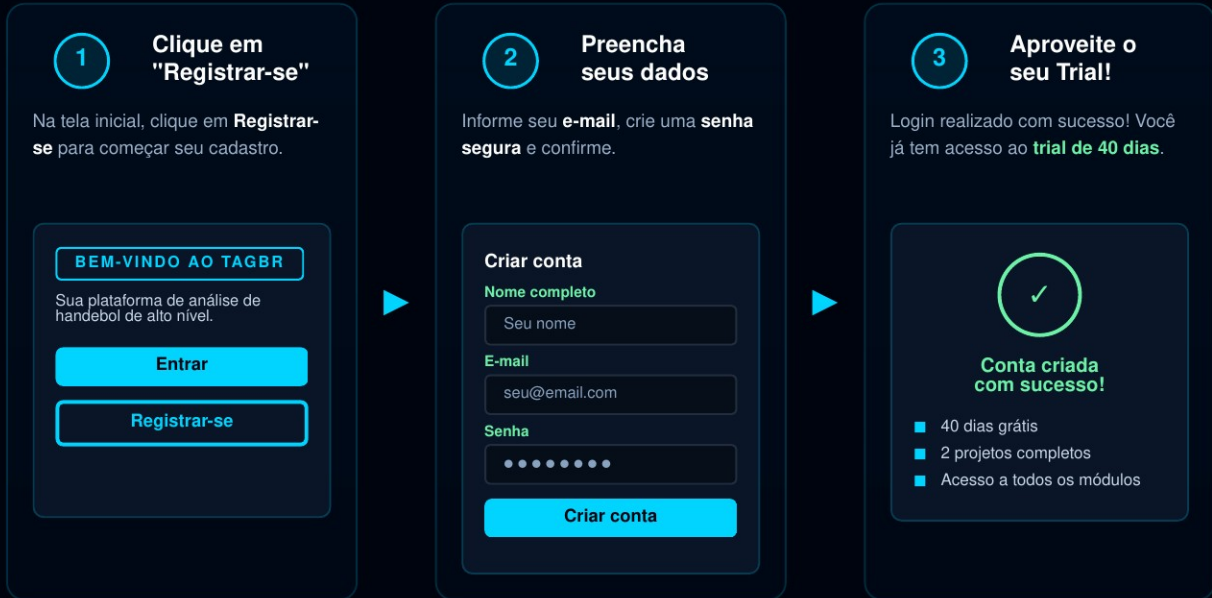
1

Clique em "Registrar-se"

Na tela inicial, clique em Registrar-se para começar seu cadastro.

BEM-VINDO AO TAGBR

Sua plataforma de análise de handebol de alto nível.

Entrar

Registrar-se

2

Preencha seus dados

Informe seu e-mail, crie uma senha segura e confirme.

Criar conta

Nome completo

Seu nome

E-mail

seu@email.com

Senha

••••••••

Criar conta

3

Aproveite o seu Trial!

Login realizado com sucesso! Você já tem acesso ao trial de 40 dias.

✓

Conta criada com sucesso!

40 dias grátis

2 projetos completos

Acesso a todos os módulos